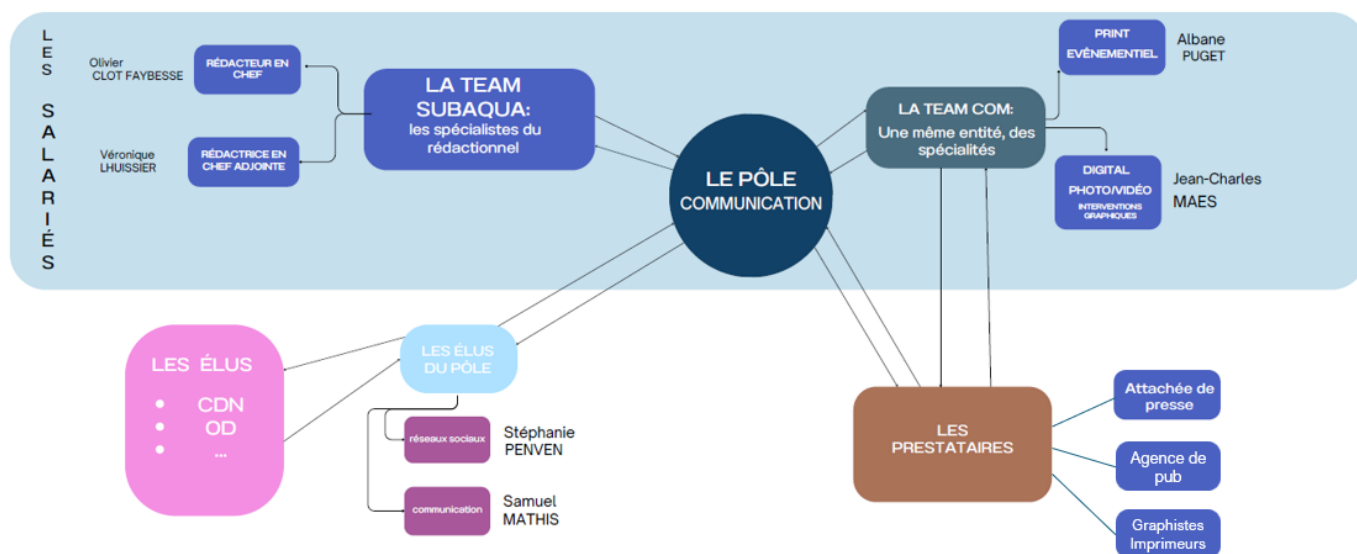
LES SALARIÉS

Olivier CLOT FAYBESSE

RÉDACTEUR EN CHEF

Véronique LHUISSIER

RÉDACTRICE EN CHEF ADJOINTE

LA TEAM SUBAQUA: les spécialistes du rédactionnel

LE PÔLE COMMUNICATION

LA TEAM COM: Une même entité, des spécialités

PRINT ÉVÈNEMENTIEL

Albane PUGET

DIGITAL PHOTO/VIDÉO INTERVENTIONS GRAPHIQUES

Jean-Charles MAES

LES ÉLUS
• CDN
• OD
• ...

LES ÉLUS DU PÔLE

réseaux sociaux

Stéphanie PENVEN

communication

Samuel MATHIS

LES PRESTATAIRES

Attachée de presse

Agence de pub

Graphistes Imprimeurs